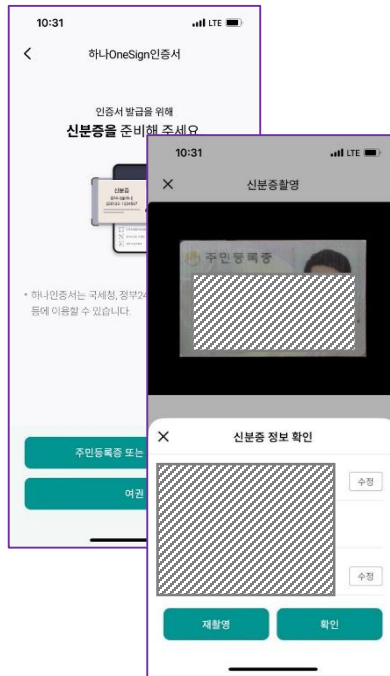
10:31
LTE
<
하나OneSign인증서
인증서 발급을 위해
신분증을 준비해 주세요
신분증
• 하나인증서는 국세청, 정부24 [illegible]
등에 이용할 수 있습니다.
주민등록증 또는 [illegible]
여권

10:31
LTE
×
신분증촬영
주민등록증
×
신분증 정보 확인
수정
수정
재촬영
확인